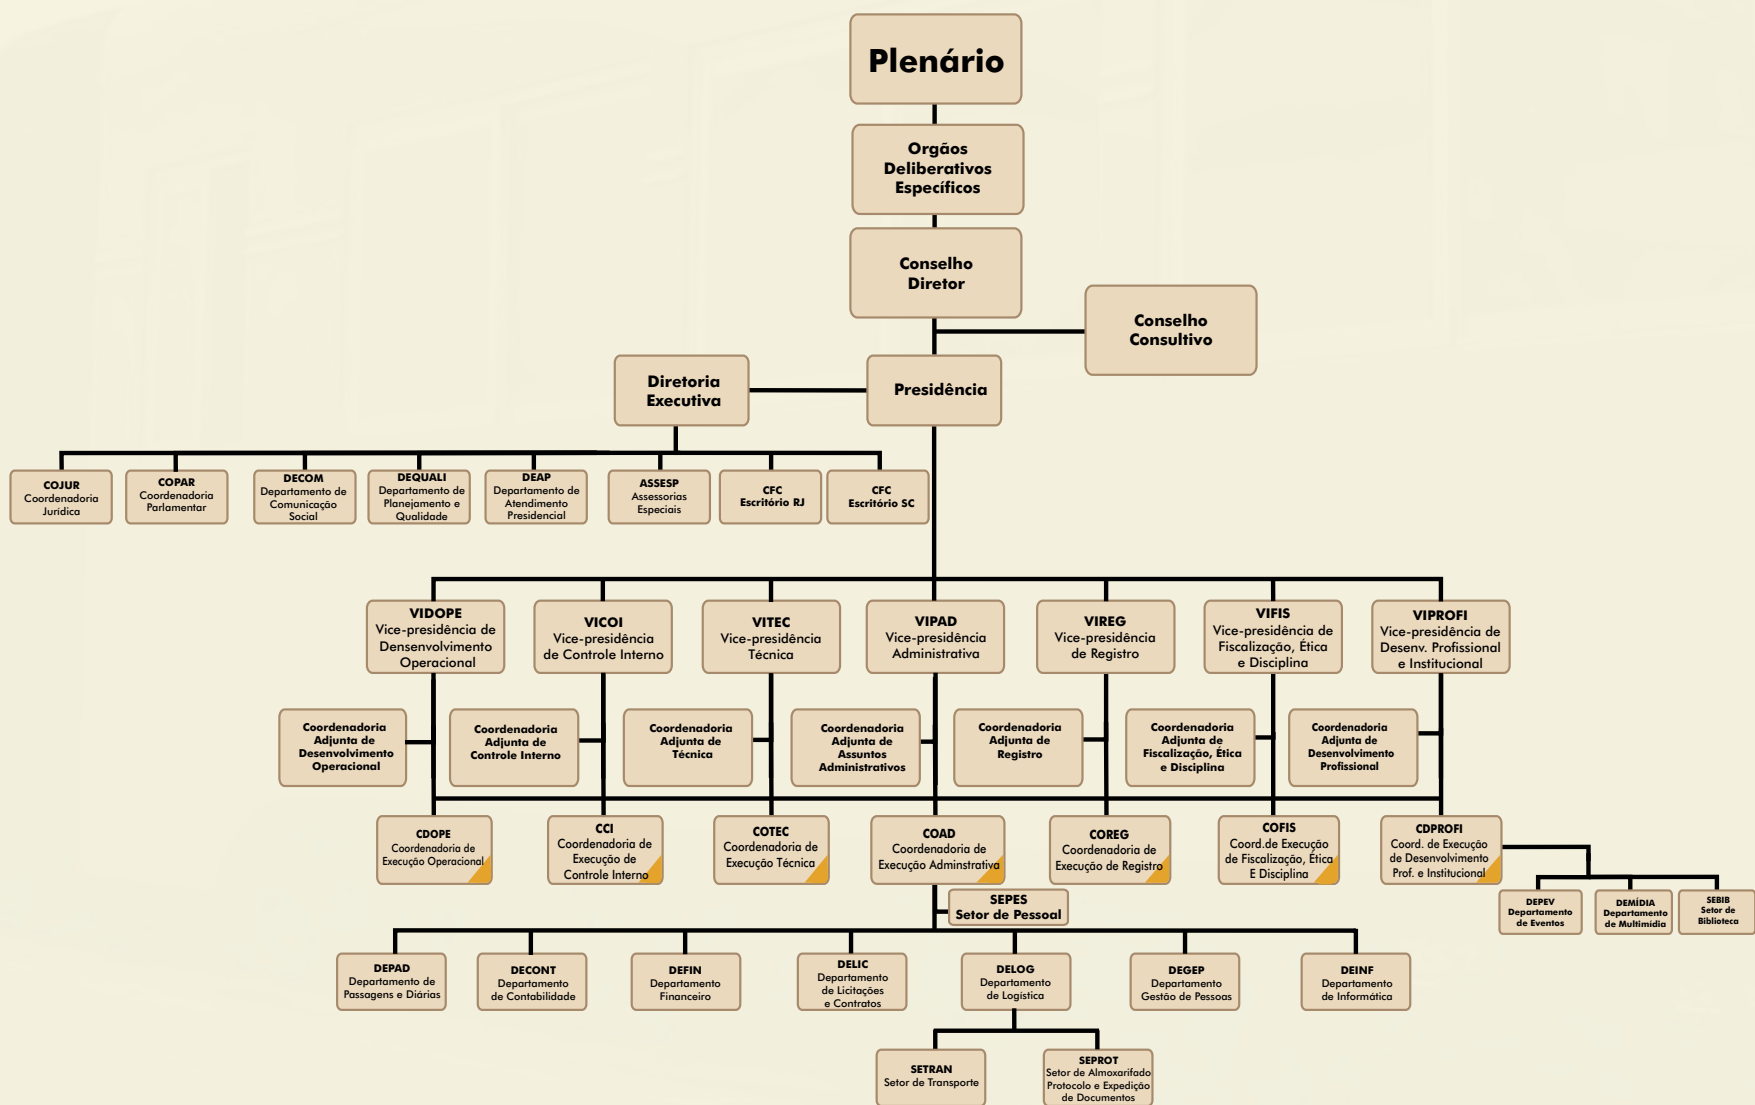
Plenário

Orgãos Deliberativos Específicos

Conselho Diretor

Conselho Consultivo

Diretoria Executiva

Presidência

COJUR Coordenadoria Jurídica

COPAR Coordenadoria Parlamentar

DECOM Departamento de Comunicação Social

DEQUALI Departamento de Planejamento e Qualidade

DEAP Departamento de Atendimento Presidencial

ASSESP Assessorias Especiais

CFC Escritório RJ

CFC Escritório SC

VIDOPE Vice-presidência de Densenvolvimento Operacional

VICOI Vice-presidência de Controle Interno

VITEC Vice-presidência Técnica

VIPAD Vice-presidência Administrativa

VIREG Vice-presidência de Registro

VIFIS Vice-presidência de Fiscalização, Ética e Disciplina

VIPROFI Vice-presidência de Desenv. Profissional e Institucional

Coordenadoria Adjunta de Desenvolvimento Operacional

Coordenadoria Adjunta de Controle Interno

Coordenadoria Adjunta de Técnica

Coordenadoria Adjunta de Assuntos Administrativos

Coordenadoria Adjunta de Registro

Coordenadoria Adjunta de Fiscalização, Ética e Disciplina

Coordenadoria Adjunta de Desenvolvimento Profissional

CDOPE Coordenadoria de Execução Operacional

CCI Coordenadoria de Execução de Controle Interno

COTEC Coordenadoria de Execução Técnica

COAD Coordenadoria de Execução Adminstrativa

COREG Coordenadoria de Execução de Registro

COFIS Coord.de Execução de Fiscalização, Ética E Disciplina

CDPROFI Coord. de Execução de Desenvolvimento Prof. e Institucional

SEPES Setor de Pessoal

DEPEV Departamento de Eventos

DEMÍDIA Departamento de Multimídia

SEBIB Setor de Biblioteca

DEPAD Departamento de Passagens e Diárias

DECONT Departamento de Contabilidade

DEFIN Departamento Financeiro

DELIC Departamento de Licitações e Contratos

DELOG Departamento de Logística

DEGEP Departamento Gestão de Pessoas

DEINF Departamento de Informática

SETRAN Setor de Transporte

SEPROT Setor de Almoxarifado Protocolo e Expedição de Documentos